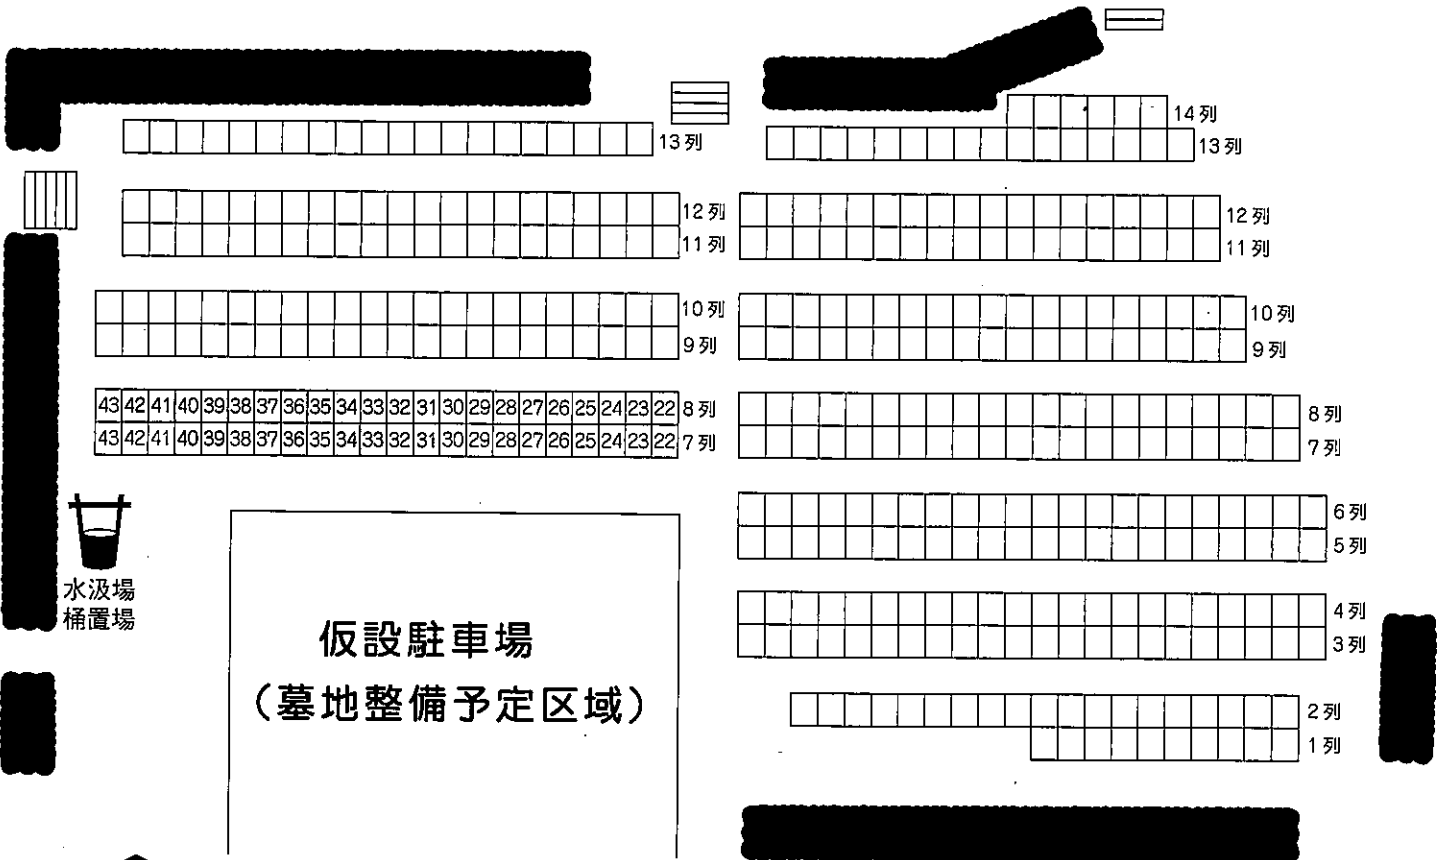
14列
13列
13列
12列
11列
12列
11列
10列
9列
10列
9列

| 43 | 42 | 41 | 40 | 39 | 38 | 37 | 36 | 35 | 34 | 33 | 32 | 31 | 30 | 29 | 28 | 27 | 26 | 25 | 24 | 23 | 22 |
|---|---|---|---|---|---|---|---|---|---|---|---|---|---|---|---|---|---|---|---|---|---|
| 43 | 42 | 41 | 40 | 39 | 38 | 37 | 36 | 35 | 34 | 33 | 32 | 31 | 30 | 29 | 28 | 27 | 26 | 25 | 24 | 23 | 22 |

8列
7列
8列
7列
6列
5列
4列
3列
2列
1列

水汲場
桶置場

仮設駐車場
(墓地整備予定区域)